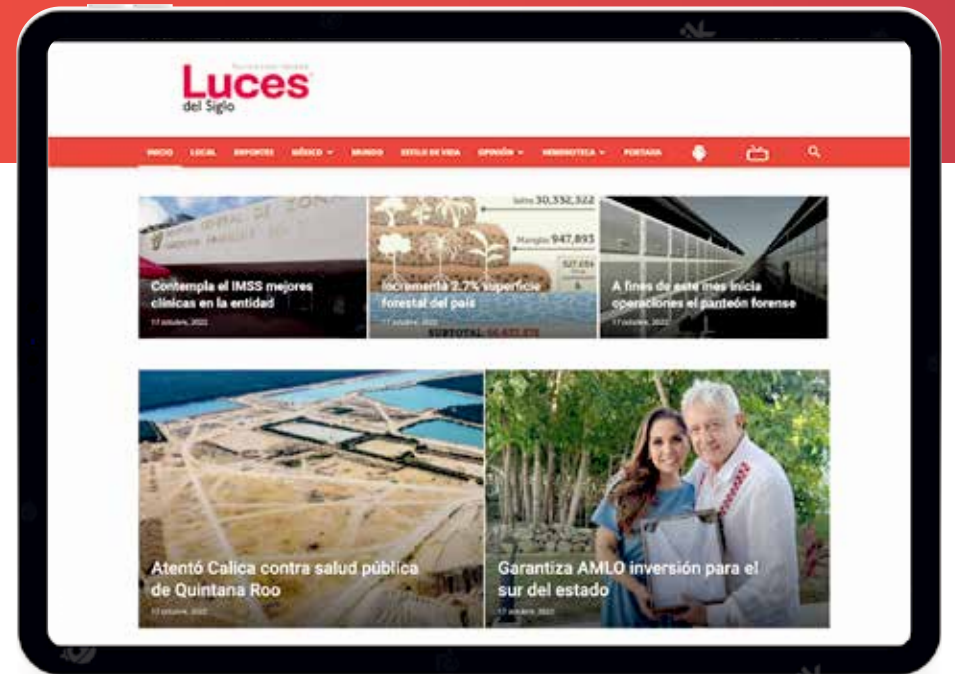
Luces del Siglo

INICIO LOCAL DEPORTES MÉXICO MUNDO ESTILO DE VIDA OPINIÓN HEMEROTECA PORTADA

Contempla el IMSS mejores clínicas en la entidad
17 octubre, 2022

Selva 30,332,322
Manglar 947,893
527,056
Incrementa 2.7% superficie forestal del país
17 octubre, 2022
SUBTOTAL: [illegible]

A fines de este mes inicia operaciones el panteón forense
17 octubre, 2022

Atentó Calica contra salud pública de Quintana Roo
17 octubre, 2022

Garantiza AMLO inversión para el sur del estado
17 octubre, 2022